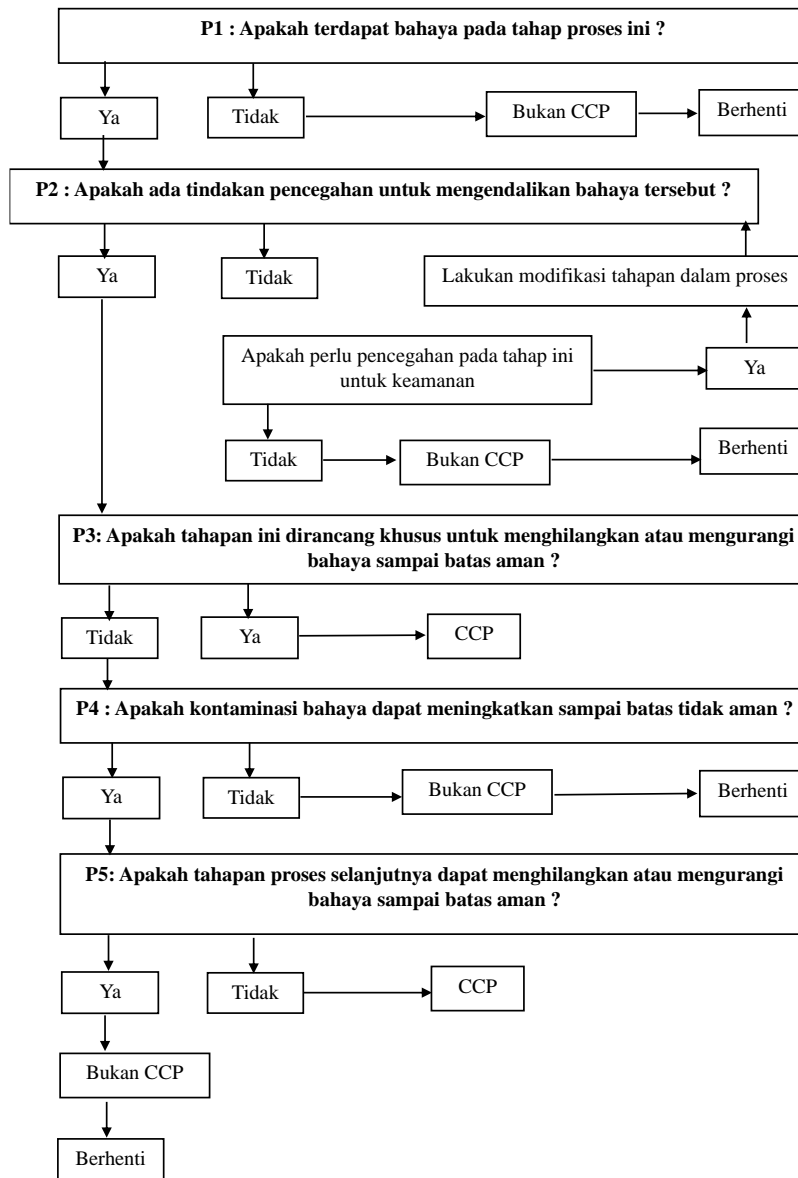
P1 : Apakah terdapat bahaya pada tahap proses ini ?

Ya

Tidak

Bukan CCP

Berhenti

P2 : Apakah ada tindakan pencegahan untuk mengendalikan bahaya tersebut ?

Ya

Tidak

Lakukan modifikasi tahapan dalam proses

Apakah perlu pencegahan pada tahap ini untuk keamanan

Ya

Tidak

Bukan CCP

Berhenti

P3: Apakah tahapan ini dirancang khusus untuk menghilangkan atau mengurangi bahaya sampai batas aman ?

Tidak

Ya

CCP

P4 : Apakah kontaminasi bahaya dapat meningkatkan sampai batas tidak aman ?

Ya

Tidak

Bukan CCP

Berhenti

P5: Apakah tahapan proses selanjutnya dapat menghilangkan atau mengurangi bahaya sampai batas aman ?

Ya

Tidak

CCP

Bukan CCP

Berhenti